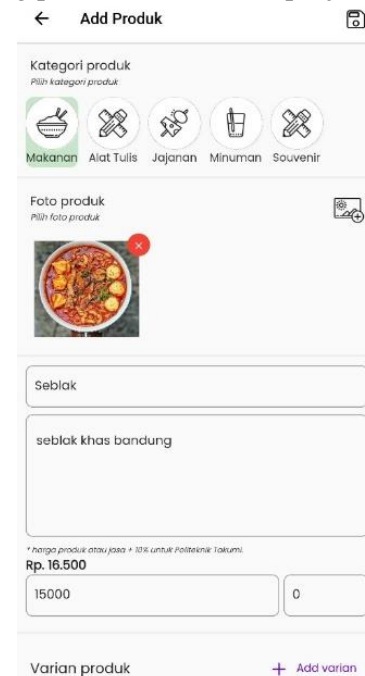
← Add Produk

Kategori produk
Pilih kategori produk

Makanan Alat Tulis Jajanan Minuman Souvenir

Foto produk
Pilih foto produk

Seblak

seblak khas bandung

* harga produk atau jasa + 10% untuk Politeknik Takumi.
Rp. 16.500

15000

0

Varian produk

+ Add varian